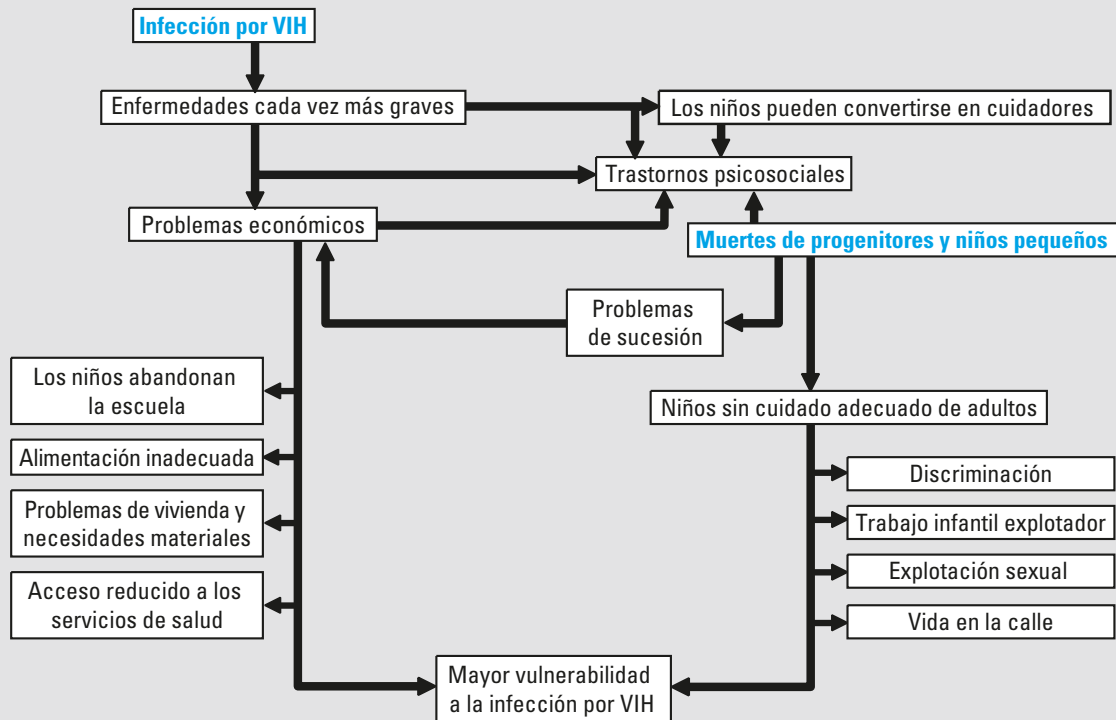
Infección por VIH

Enfermedades cada vez más graves

Los niños pueden convertirse en cuidadores

Trastornos psicosociales

Problemas económicos

Muertes de progenitores y niños pequeños

Problemas de sucesión

Los niños abandonan la escuela

Niños sin cuidado adecuado de adultos

Alimentación inadecuada

Discriminación

Problemas de vivienda y necesidades materiales

Trabajo infantil explotador

Explotación sexual

Acceso reducido a los servicios de salud

Vida en la calle

Mayor vulnerabilidad a la infección por VIH